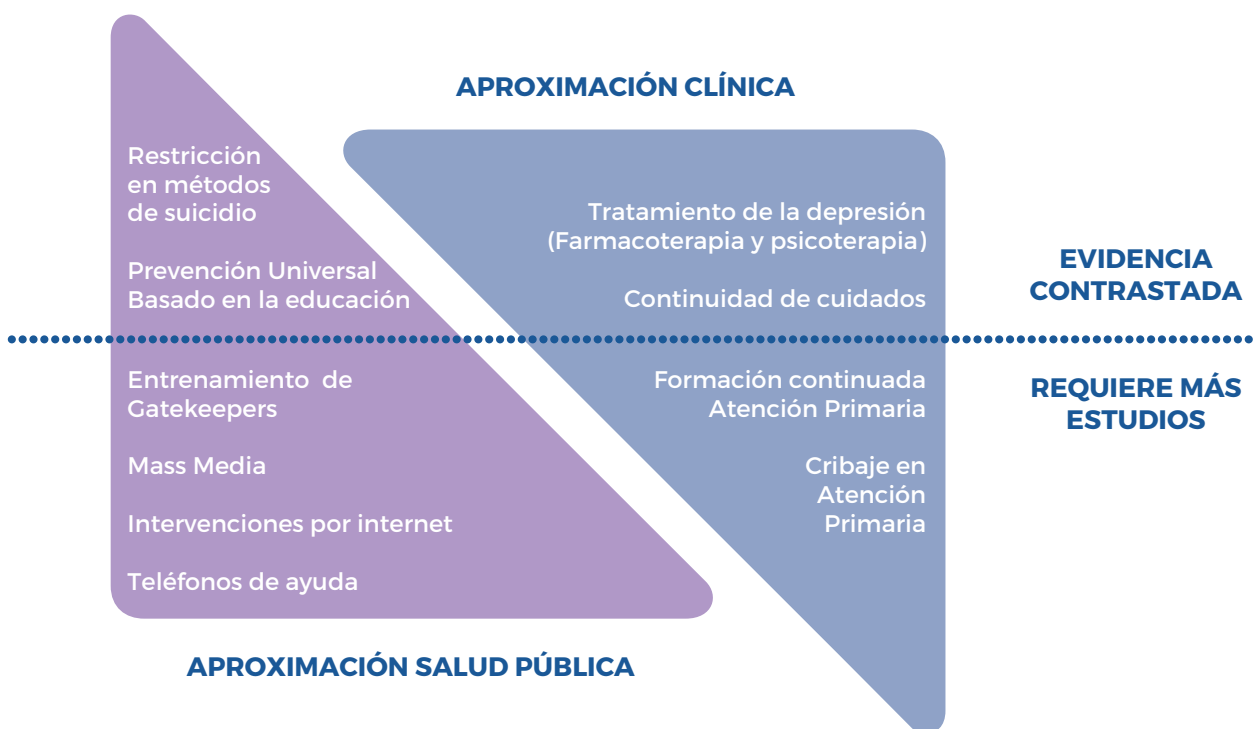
APROXIMACIÓN CLÍNICA

Restricción en métodos de suicidio

Prevención Universal Basado en la educación

Tratamiento de la depresión (Farmacoterapia y psicoterapia)

Continuidad de cuidados

EVIDENCIA CONTRASTADA

Entrenamiento de Gatekeepers

Mass Media

Intervenciones por internet

Teléfonos de ayuda

Formación continuada Atención Primaria

Cribaje en Atención Primaria

REQUIERE MÁS ESTUDIOS

APROXIMACIÓN SALUD PÚBLICA